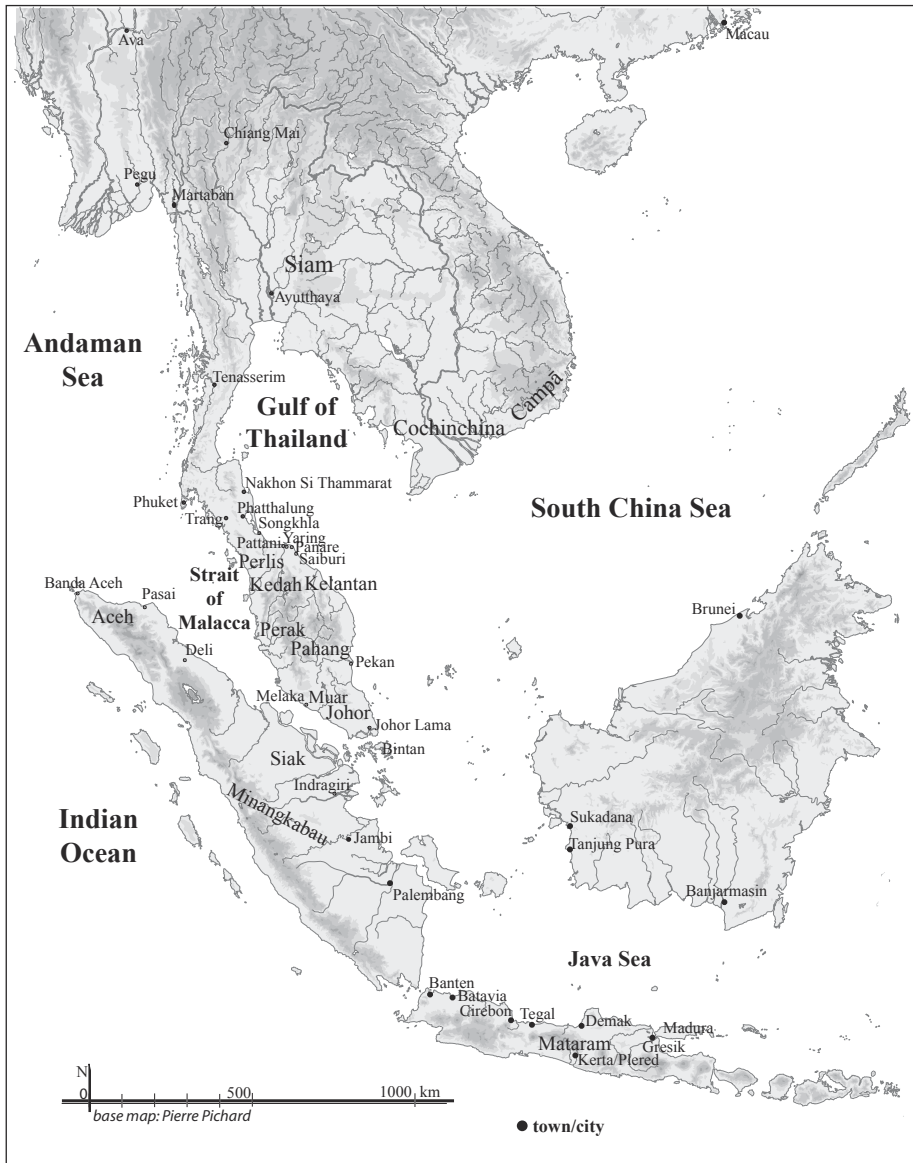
Ava
Macau
Chiang Mai
Pegu
Martaban
Siam
Ayutthaya
Andaman Sea
Tenasserim
Gulf of Thailand
Campā
Cochinchina
Nakhon Si Thammarat
Phuket
Phatthalung
Trang
Songkhla
South China Sea
Yaring
Pattani
Panare
Saiburi
Perlis
Strait of Malacca
Kedah
Kelantan
Banda Aceh
Pasai
Aceh
Brunei
Perak
Deli
Pahang
Pekan
Melaka
Muar
Johor
Johor Lama
Bintan
Siak
Indragiri
Indian Ocean
Sukadana
Minangkabau
Jambi
Tanjung Pura
Palembang
Banjarmasin
Java Sea
Banten
Batavia
Cirebon
Tegal
Demak
Madura
Gresik
Mataram
Kerta Plered
N
0
500
1000 km
base map: Pierre Pichard
town/city